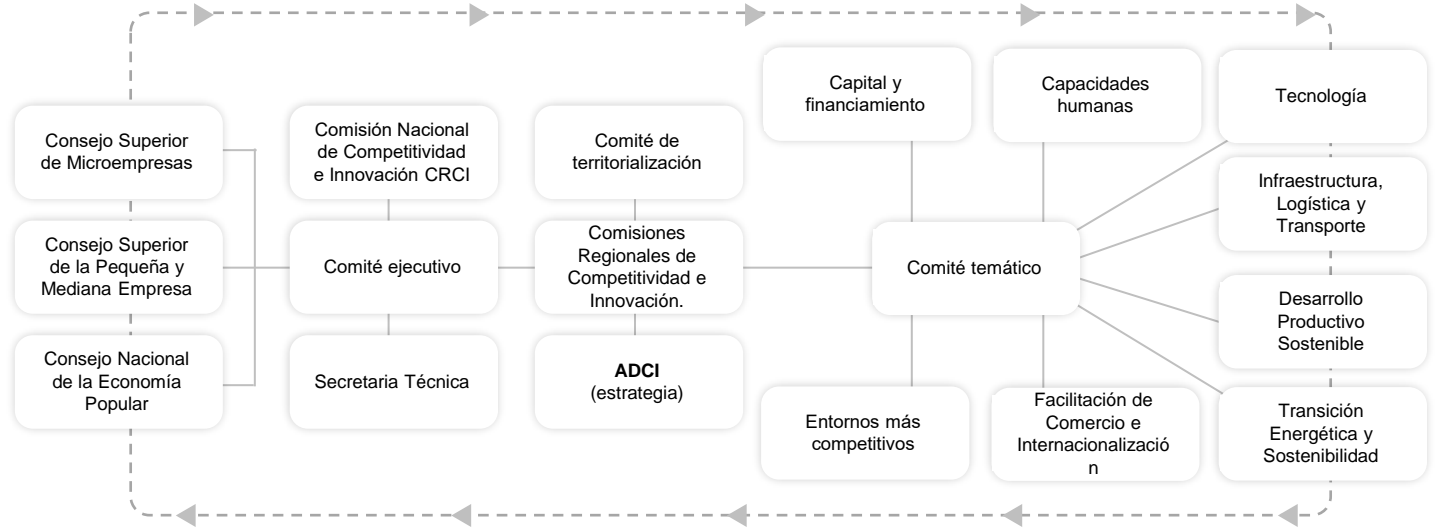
Consejo Superior de Microempresas

Consejo Superior de la Pequeña y Mediana Empresa

Consejo Nacional de la Economía Popular

Comisión Nacional de Competitividad e Innovación CRCI

Comité ejecutivo

Secretaria Técnica

Comité de territorialización

Comisiones Regionales de Competitividad e Innovación.

**ADCI** (estrategia)

Capital y financiamiento

Capacidades humanas

Tecnología

Infraestructura, Logística y Transporte

Comité temático

Desarrollo Productivo Sostenible

Entornos más competitivos

Facilitación de Comercio e Internacionalizació n

Transición Energética y Sostenibilidad